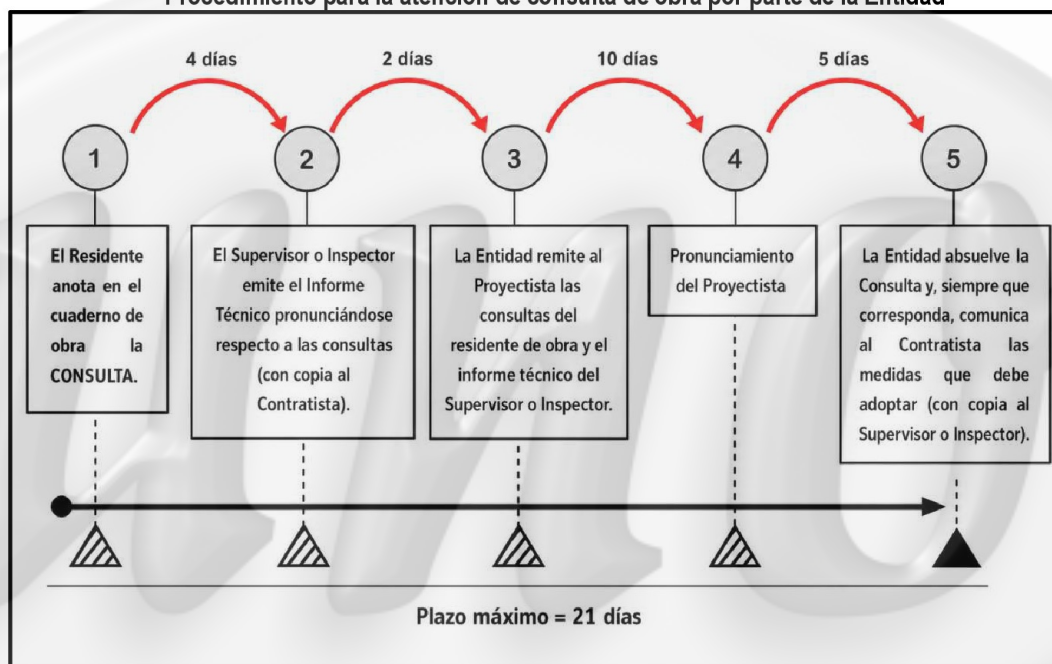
Procedimiento para la atención de consulta de obra por parte de la Entidad

4 días

2 días

10 días

5 días

1

2

3

4

5

El Residente anota en el cuaderno de obra la CONSULTA.

El Supervisor o Inspector emite el Informe Técnico pronunciándose respecto a las consultas (con copia al Contratista).

La Entidad remite al Proyectista las consultas del residente de obra y el informe técnico del Supervisor o Inspector.

Pronunciamiento del Proyectista

La Entidad absuelve la Consulta y, siempre que corresponda, comunica al Contratista las medidas que debe adoptar (con copia al Supervisor o Inspector).

Plazo máximo = 21 días